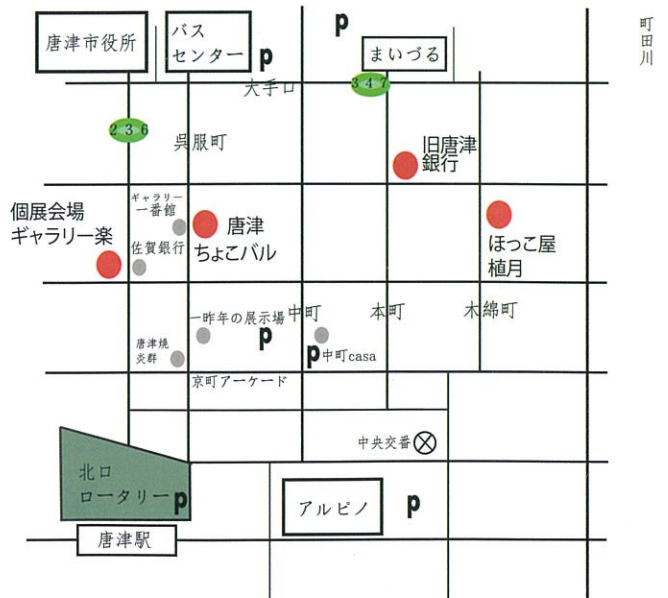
唐津市役所

バス
センター

P

P

まいづる

町田川

大手口

347

236

呉服町

旧唐津
銀行

個展会場
ギャラリー楽

ギャラリー
一番館

佐賀銀行

唐津
ちょこバル

ほっこ屋
植月

一昨年の展示場

中町

本町

木綿町

唐津焼
炎群

P

P 中町casa

京町アーケード

中央交番

北口
ロータリー P

アルピノ

P

唐津駅